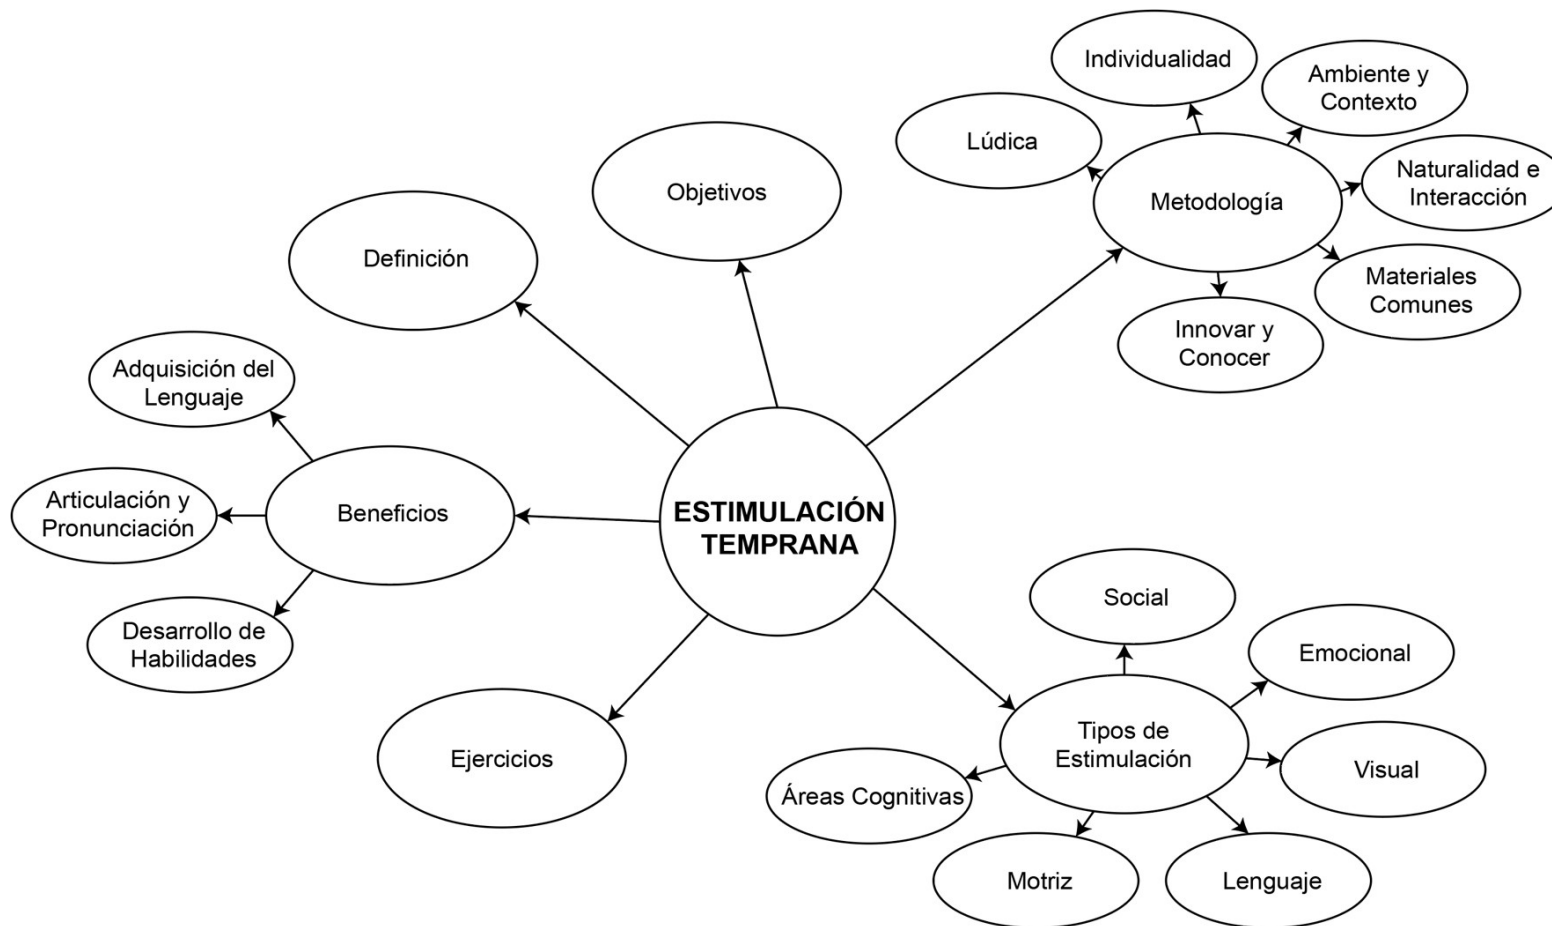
ESTIMULACIÓN TEMPRANA

Definición

Objetivos

Metodología

Individualidad

Ambiente y Contexto

Lúdica

Naturalidad e Interacción

Materiales Comunes

Innovar y Conocer

Beneficios

Adquisición del Lenguaje

Articulación y Pronunciación

Desarrollo de Habilidades

Ejercicios

Tipos de Estimulación

Social

Emocional

Visual

Lenguaje

Motriz

Áreas Cognitivas